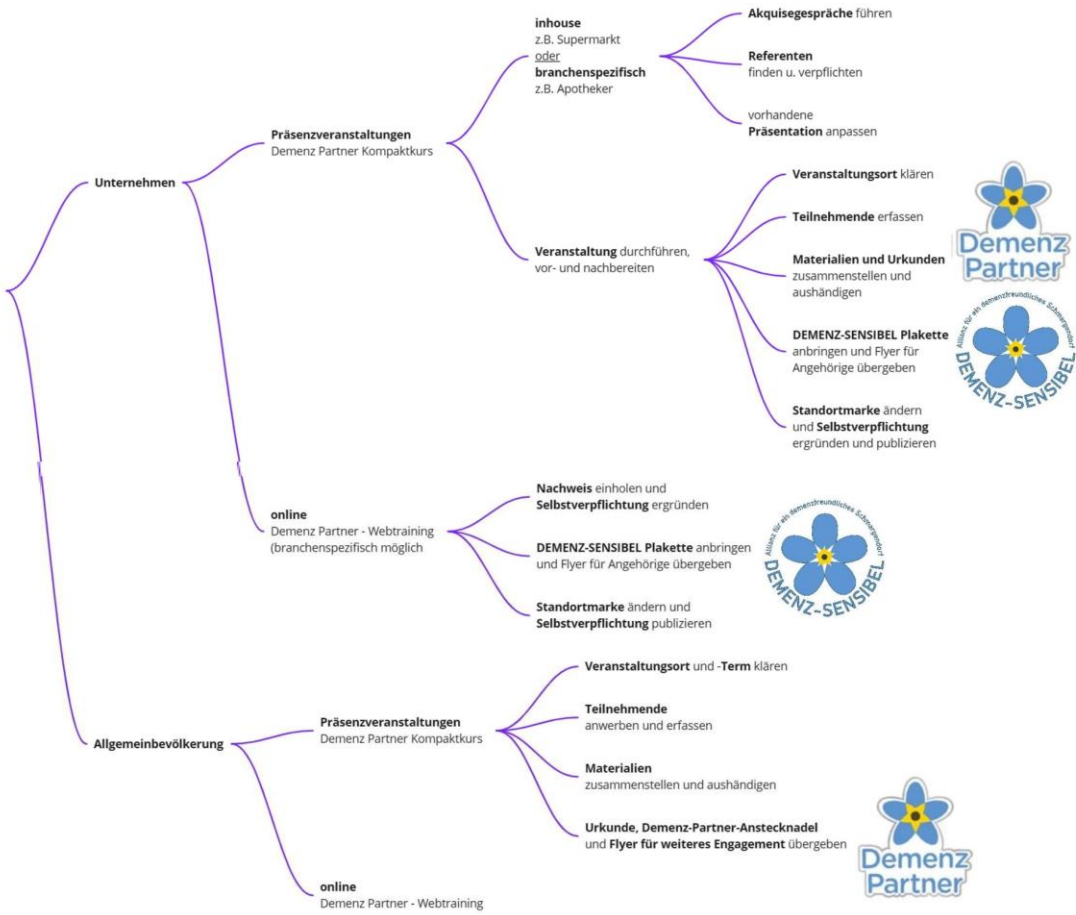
Unternehmen

Präsenzveranstaltungen
Demenz Partner Kompaktkurs

inhouse
z.B. Supermarkt
oder
branchenspezifisch
z.B. Apotheker

Akquisegespräche führen

Referenten
finden u. verpflichten

vorhandene
Präsentation anpassen

Veranstaltung durchführen, vor- und nachbereiten

Veranstaltungsort klären

Teilnehmende erfassen

Materialien und Urkunden zusammenstellen und aushändigen

DEMENZ-SENSIBEL Plakette anbringen und Flyer für Angehörige übergeben

Standortmarke ändern und Selbstverpflichtung ergründen und publizieren

Demenz Partner

Allianz für ein demenzfreundliches Schwarzwald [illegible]
DEMENZ-SENSIBEL

online
Demenz Partner - Webtraining (branchenspezifisch möglich

Nachweis einholen und Selbstverpflichtung ergründen

DEMENZ-SENSIBEL Plakette anbringen und Flyer für Angehörige übergeben

Standortmarke ändern und Selbstverpflichtung publizieren

Allianz für ein demenzfreundliches Schwarzwald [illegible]
DEMENZ-SENSIBEL

Allgemeinbevölkerung

Präsenzveranstaltungen
Demenz Partner Kompaktkurs

Veranstaltungsort und -Term klären

Teilnehmende
anwerben und erfassen

Materialien
zusammenstellen und aushändigen

Urkunde, Demenz-Partner-Anstecknadel und Flyer für weiteres Engagement übergeben

Demenz Partner

online
Demenz Partner - Webtraining